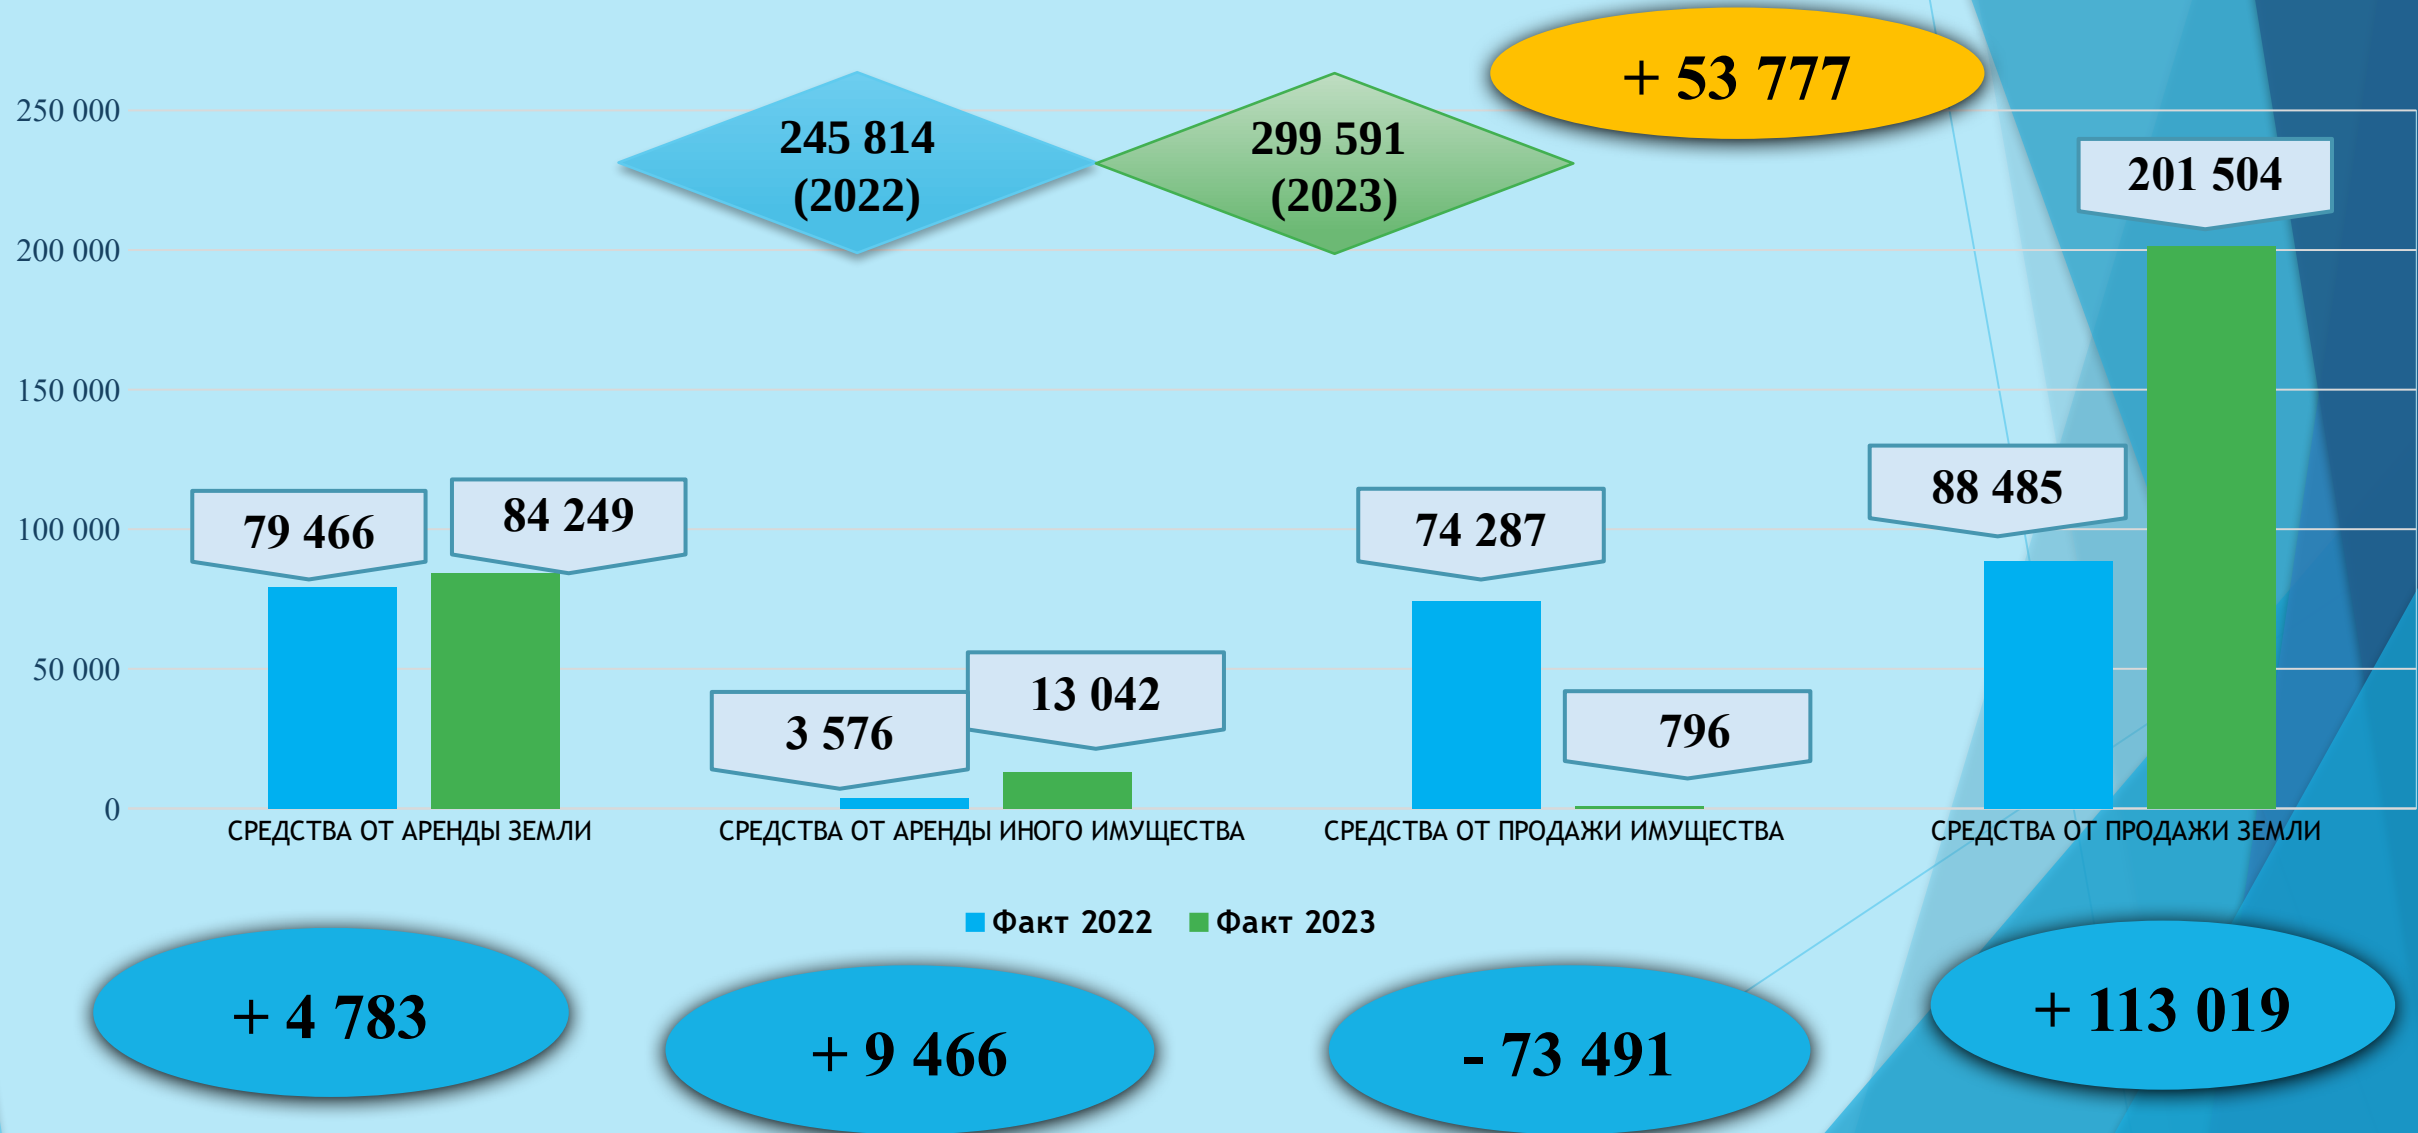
+ 53 777

245 814
(2022)

299 591
(2023)

250 000
200 000
150 000
100 000
50 000
0

79 466
84 249
3 576
13 042
74 287
796
88 485
201 504

СРЕДСТВА ОТ АРЕНДЫ ЗЕМЛИ
СРЕДСТВА ОТ АРЕНДЫ ИНОГО ИМУЩЕСТВА
СРЕДСТВА ОТ ПРОДАЖИ ИМУЩЕСТВА
СРЕДСТВА ОТ ПРОДАЖИ ЗЕМЛИ

Факт 2022 Факт 2023

+ 4 783
+ 9 466
- 73 491
+ 113 019